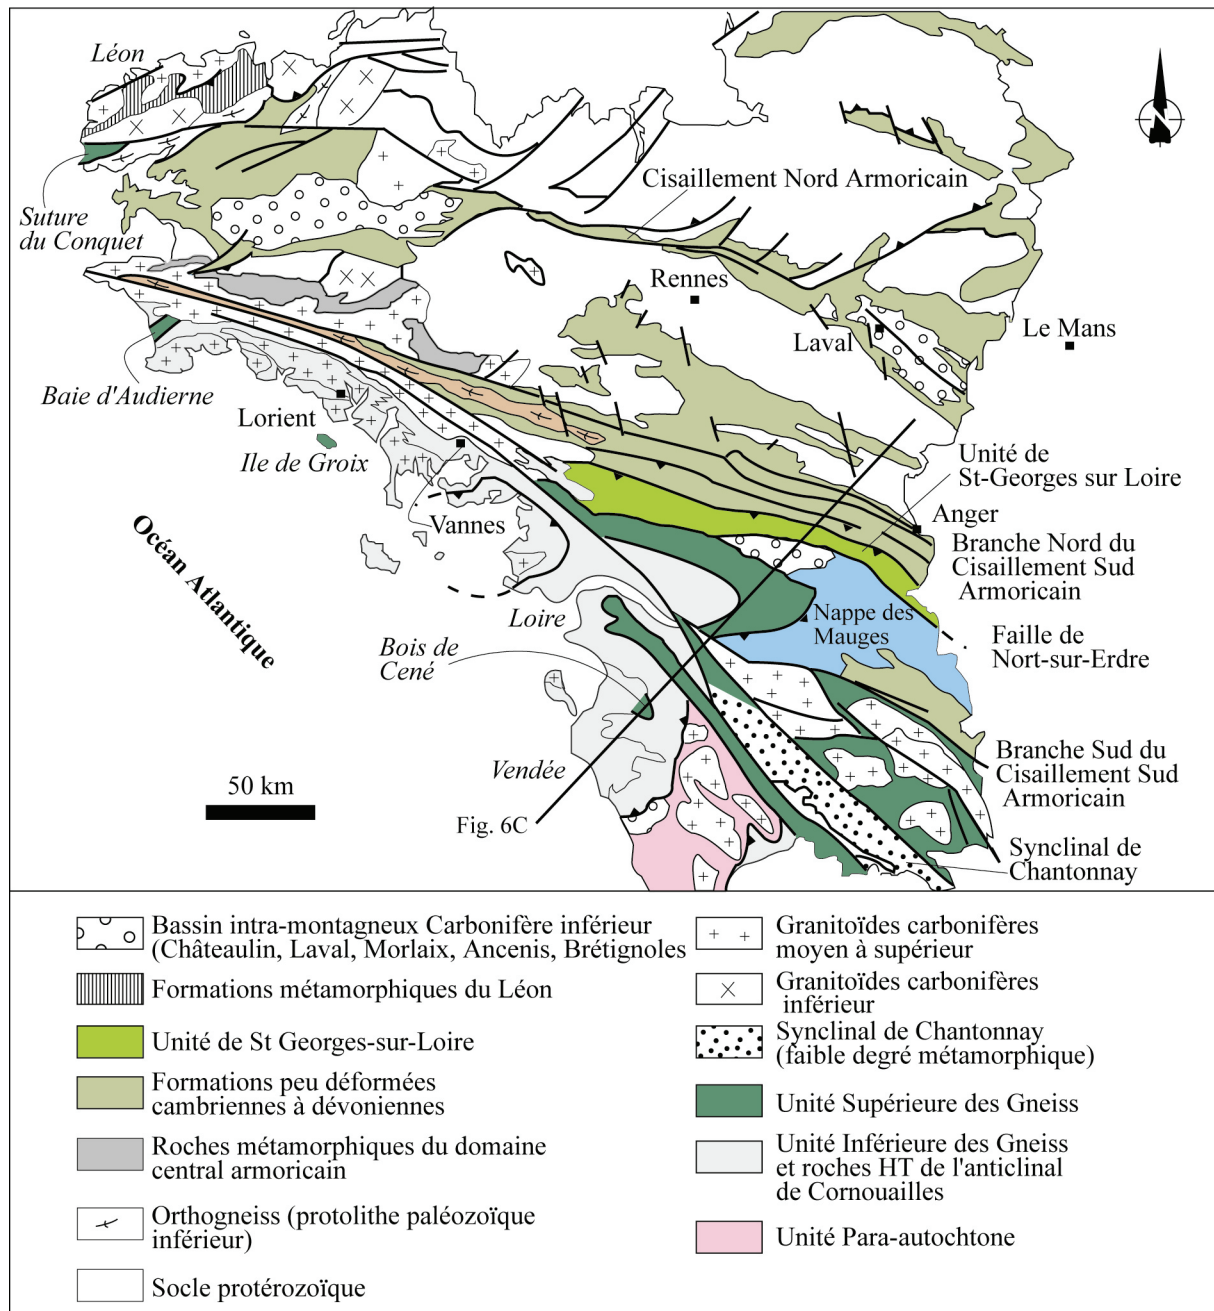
Léon

Suture du Conquet

Cisaillement Nord Armoricain

Rennes

Laval

Le Mans

Baie d'Audierne

Lorient

Ile de Groix

Unité de St-Georges sur Loire

Anger

Vannes

Océan Atlantique

Branche Nord du Cisaillement Sud Armoricain

Nappe des Mauges

Faille de Nort-sur-Erdre

Loire

Bois de Cené

Vendée

Branche Sud du Cisaillement Sud Armoricain

50 km

Fig. 6C

Synclinal de Chantonnay

Bassin intra-montagneux Carbonifère inférieur (Châteaulin, Laval, Morlaix, Ancenis, Brétignoles)

Formations métamorphiques du Léon

Unité de St Georges-sur-Loire

Formations peu déformées cambriennes à dévoniennes

Roches métamorphiques du domaine central armoricain

Orthogneiss (protolithe paléozoïque inférieur)

Socle protérozoïque

Granitoïdes carbonifères moyen à supérieur

Granitoïdes carbonifères inférieur

Synclinal de Chantonnay (faible degré métamorphique)

Unité Supérieure des Gneiss

Unité Inférieure des Gneiss et roches HT de l'anticlinal de Cornouailles

Unité Para-autochtone